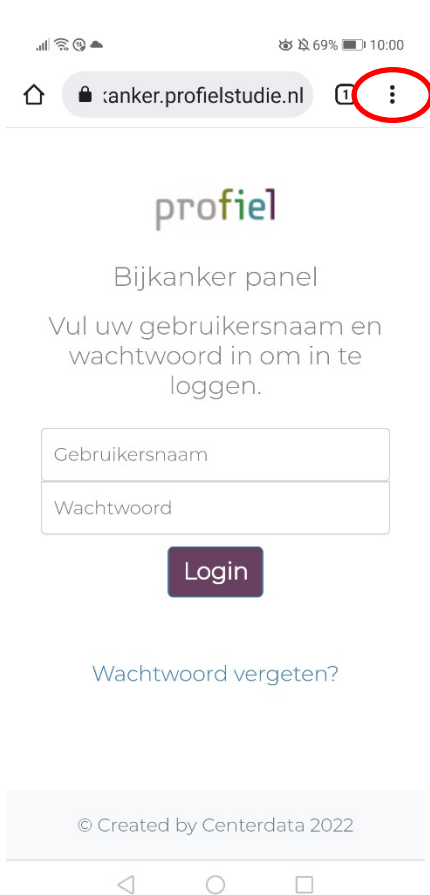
69% 10:00

kanker.profielstudie.nl

1

profiel

Bijkanker panel

Vul uw gebruikersnaam en wachtwoord in om in te loggen.

Gebruikersnaam

Wachtwoord

Login

Wachtwoord vergeten?

© Created by Centerdata 2022